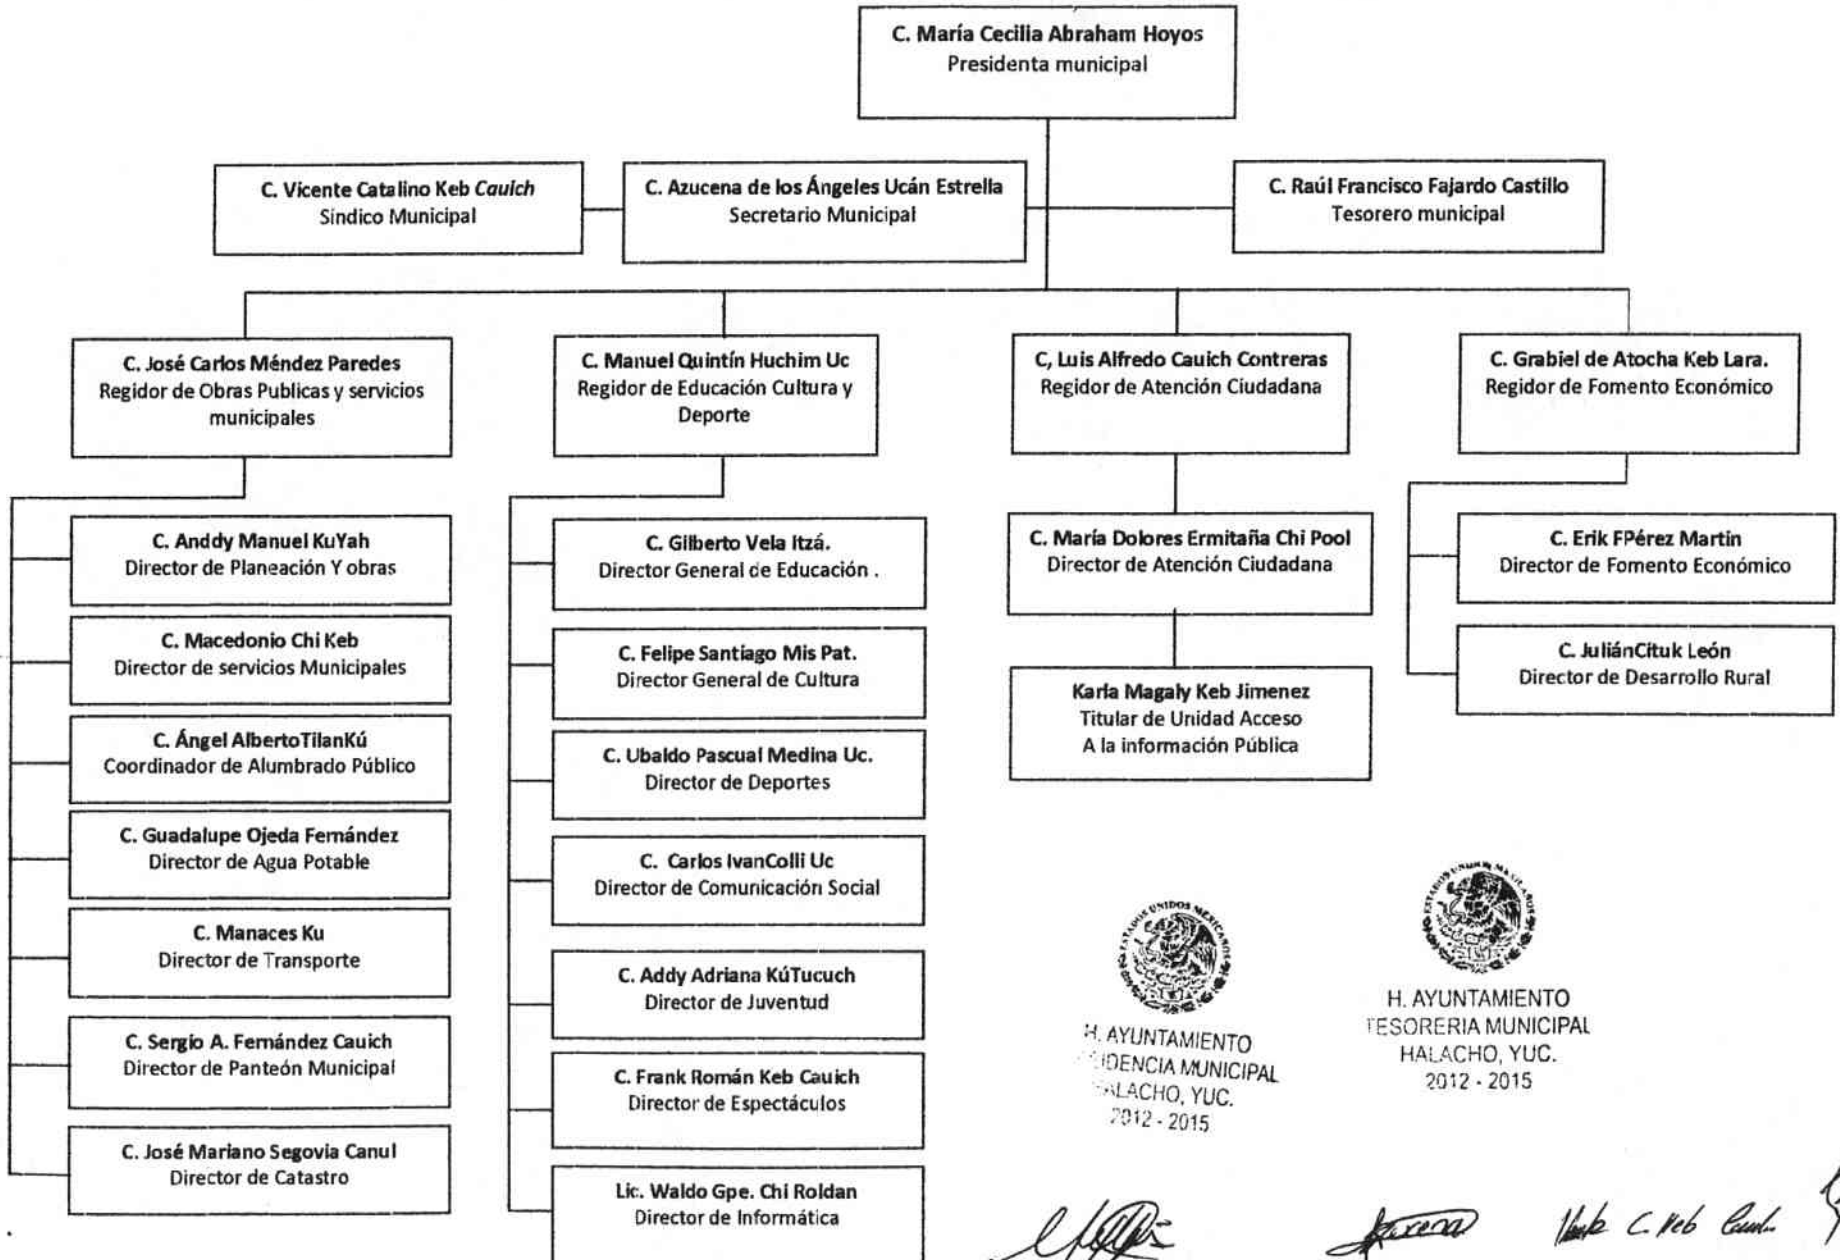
C. María Cecilia Abraham Hoyos
Presidenta municipal

C. Vicente Catalino Keb Cauich
Sindico Municipal

C. Azucena de los Ángeles Ucán Estrella
Secretario Municipal

C. Raúl Francisco Fajardo Castillo
Tesorero municipal

C. José Carlos Méndez Paredes
Regidor de Obras Publicas y servicios municipales

C. Manuel Quintín Huchim Uc
Regidor de Educación Cultura y Deporte

C, Luis Alfredo Cauich Contreras
Regidor de Atención Ciudadana

C. Grabiel de Atocha Keb Lara.
Regidor de Fomento Económico

C. Anddy Manuel KuYah
Director de Planeación Y obras

C. Macedonio Chi Keb
Director de servicios Municipales

C. Ángel AlbertoTilanKú
Coordinador de Alumbrado Público

C. Guadalupe Ojeda Fernández
Director de Agua Potable

C. Manaces Ku
Director de Transporte

C. Sergio A. Fernández Cauich
Director de Panteón Municipal

C. José Mariano Segovia Canul
Director de Catastro

C. Gilberto Vela Itzá.
Director General de Educación .

C. Felipe Santiago Mis Pat.
Director General de Cultura

C. Ubaldo Pascual Medina Uc.
Director de Deportes

C. Carlos IvanColli Uc
Director de Comunicación Social

C. Addy Adriana KúTucuch
Director de Juventud

C. Frank Román Keb Cauich
Director de Espectáculos

Lic. Waldo Gpe. Chi Roldan
Director de Informática

C. María Dolores Ermitaña Chi Pool
Director de Atención Ciudadana

Karla Magaly Keb Jimenez
Titular de Unidad Acceso
A la información Pública

C. Erik FPérez Martin
Director de Fomento Económico

C. JuliánCituk León
Director de Desarrollo Rural

ESTADOS UNIDOS MEXICANOS
H. AYUNTAMIENTO
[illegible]IDENCIA MUNICIPAL
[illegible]LACHO, YUC.
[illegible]012 - 2015

ESTADOS UNIDOS MEXICANOS
H. AYUNTAMIENTO
TESORERIA MUNICIPAL
HALACHO, YUC.
2012 - 2015

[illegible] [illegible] Vicente C. Keb Cauich